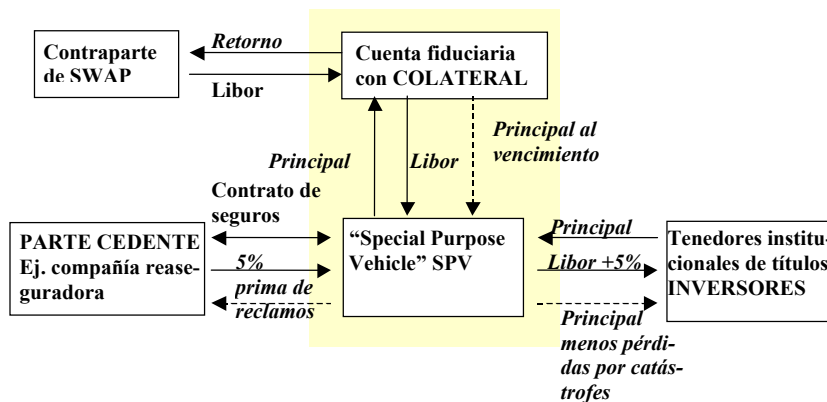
Contraparte de SWAP

Retorno

Libor

Cuenta fiduciaria con COLATERAL

Principal

Libor

Principal al vencimiento

Contrato de seguros

PARTE CEDENTE Ej. compañía reaseguradora

5%

prima de reclamos

"Special Purpose Vehicle" SPV

Principal

Libor +5%

Tenedores institu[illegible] cionales de títulos INVERSORES

Principal menos pérdidas por catástrofes